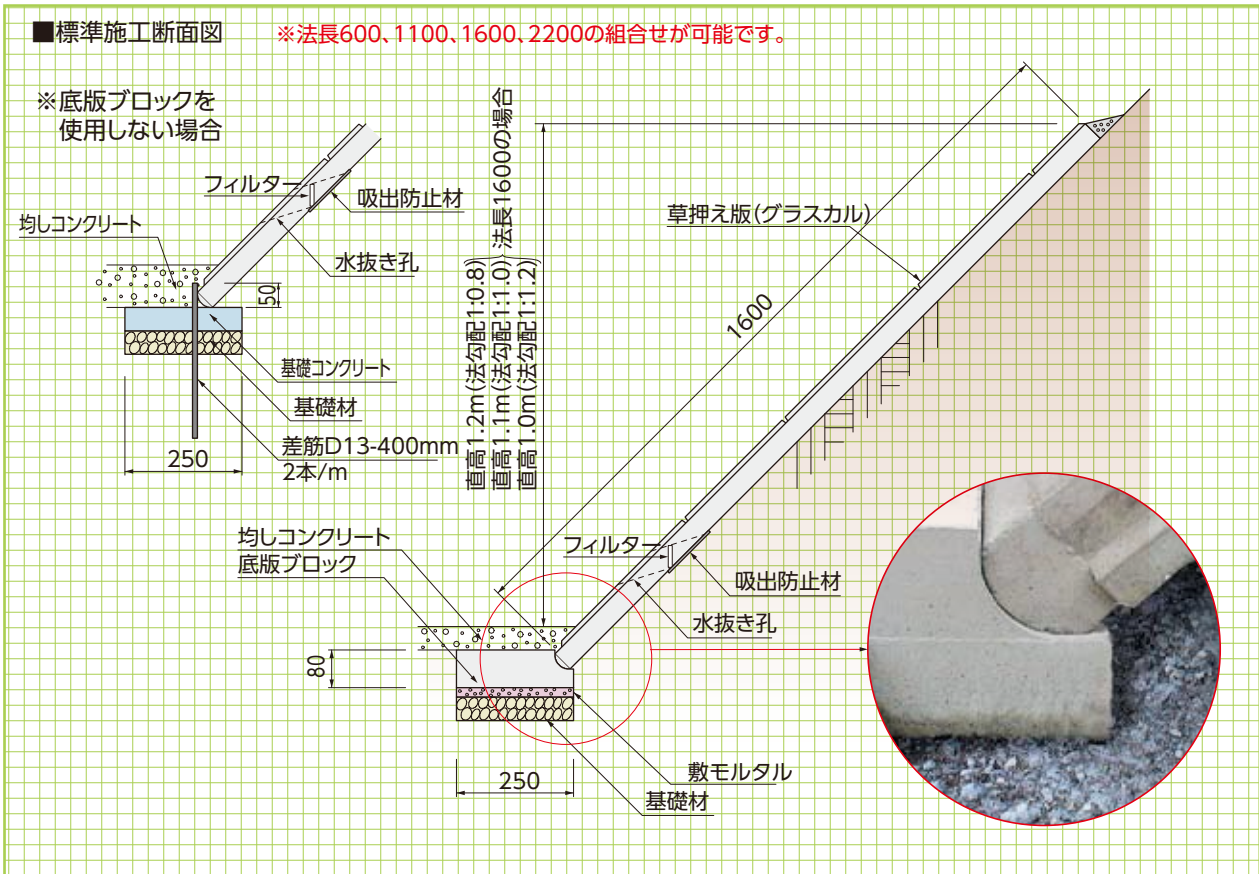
■標準施工断面図　※法長600、1100、1600、2200の組合せが可能です。

※底版ブロックを
使用しない場合

フィルター
吸出防止材
均しコンクリート
水抜き孔
50
基礎コンクリート
基礎材
差筋D13-400mm
2本/m
250

法長1600の場合
直高1.2m(法勾配1:0.8)
直高1.1m(法勾配1:1.0)
直高1.0m(法勾配1:1.2)

草押え版(グラスカル)
1600

均しコンクリート
底版ブロック
フィルター
吸出防止材
水抜き孔
80
敷モルタル
基礎材
250